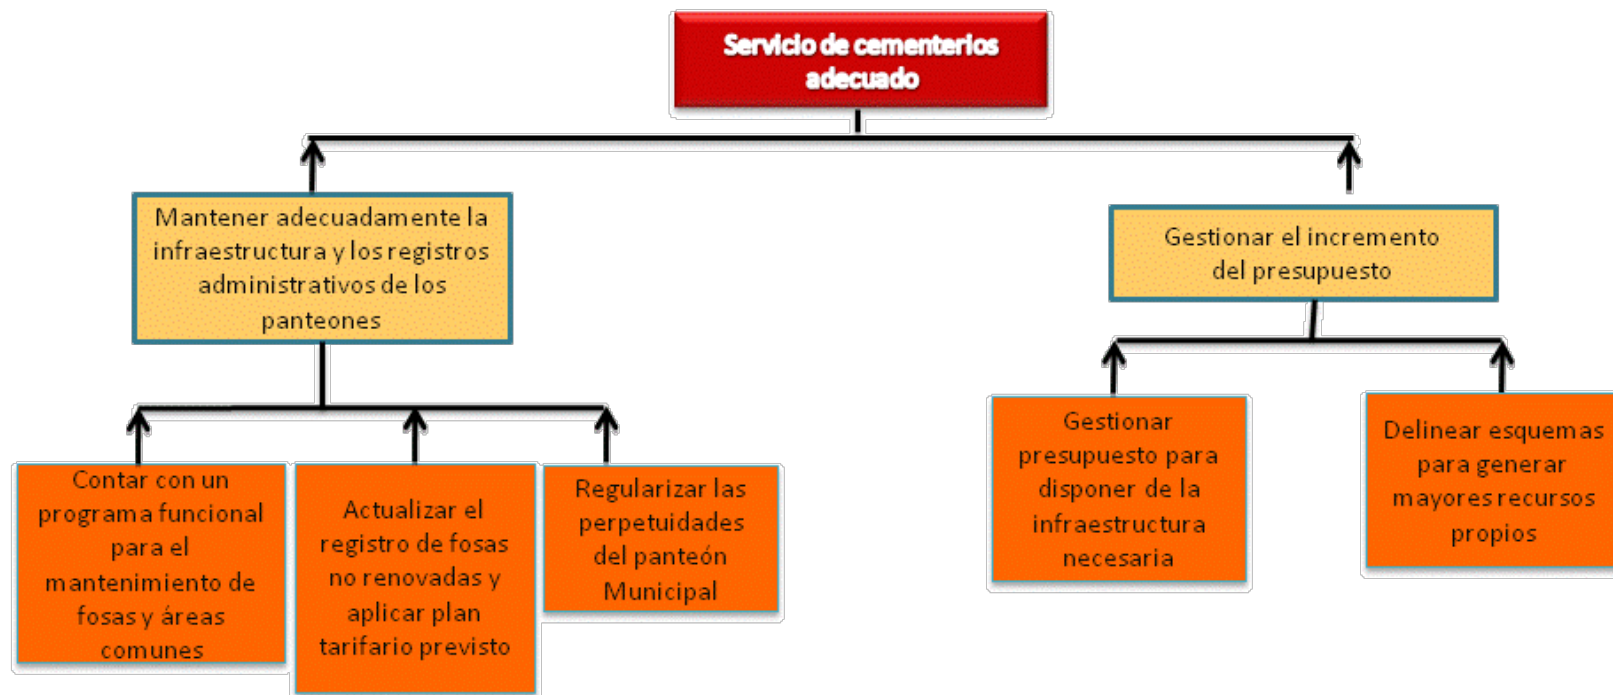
Servicio de cementerios adecuado

Mantener adecuadamente la infraestructura y los registros administrativos de los panteones

Contar con un programa funcional para el mantenimiento de fosas y áreas comunes

Actualizar el registro de fosas no renovadas y aplicar plan tarifario previsto

Regularizar las perpetuidades del panteón Municipal

Gestionar el incremento del presupuesto

Gestionar presupuesto para disponer de la infraestructura necesaria

Delinear esquemas para generar mayores recursos propios